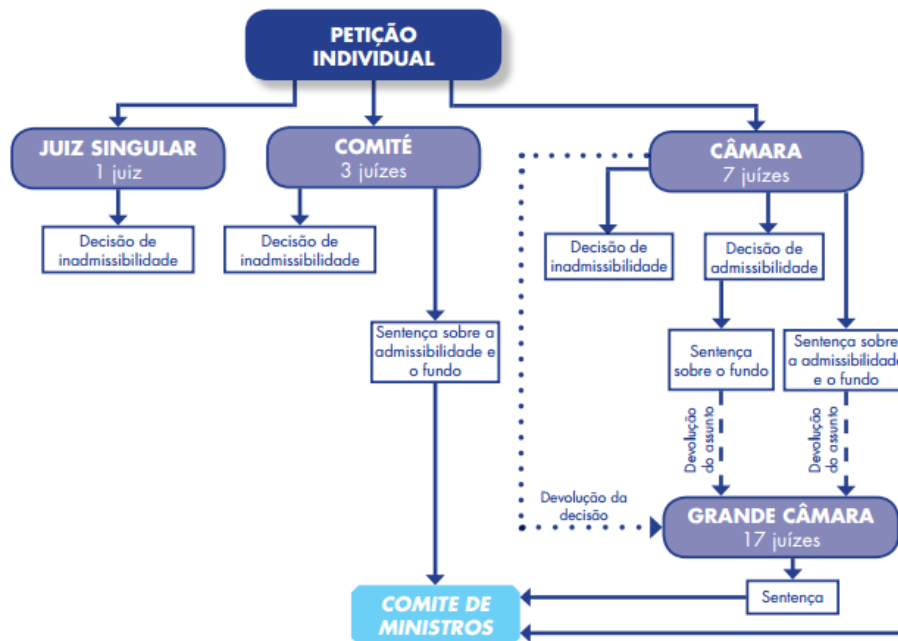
PETIÇÃO INDIVIDUAL

JUIZ SINGULAR
1 juiz

COMITÉ
3 juízes

CÂMARA
7 juízes

Decisão de inadmissibilidade

Decisão de inadmissibilidade

Decisão de inadmissibilidade

Decisão de admissibilidade

Sentença sobre a admissibilidade e o fundo

Sentença sobre o fundo

Sentença sobre a admissibilidade e o fundo

Devolução do assunto

Devolução do assunto

Devolução da decisão

GRANDE CÂMARA
17 juízes

Sentença

COMITE DE MINISTROS